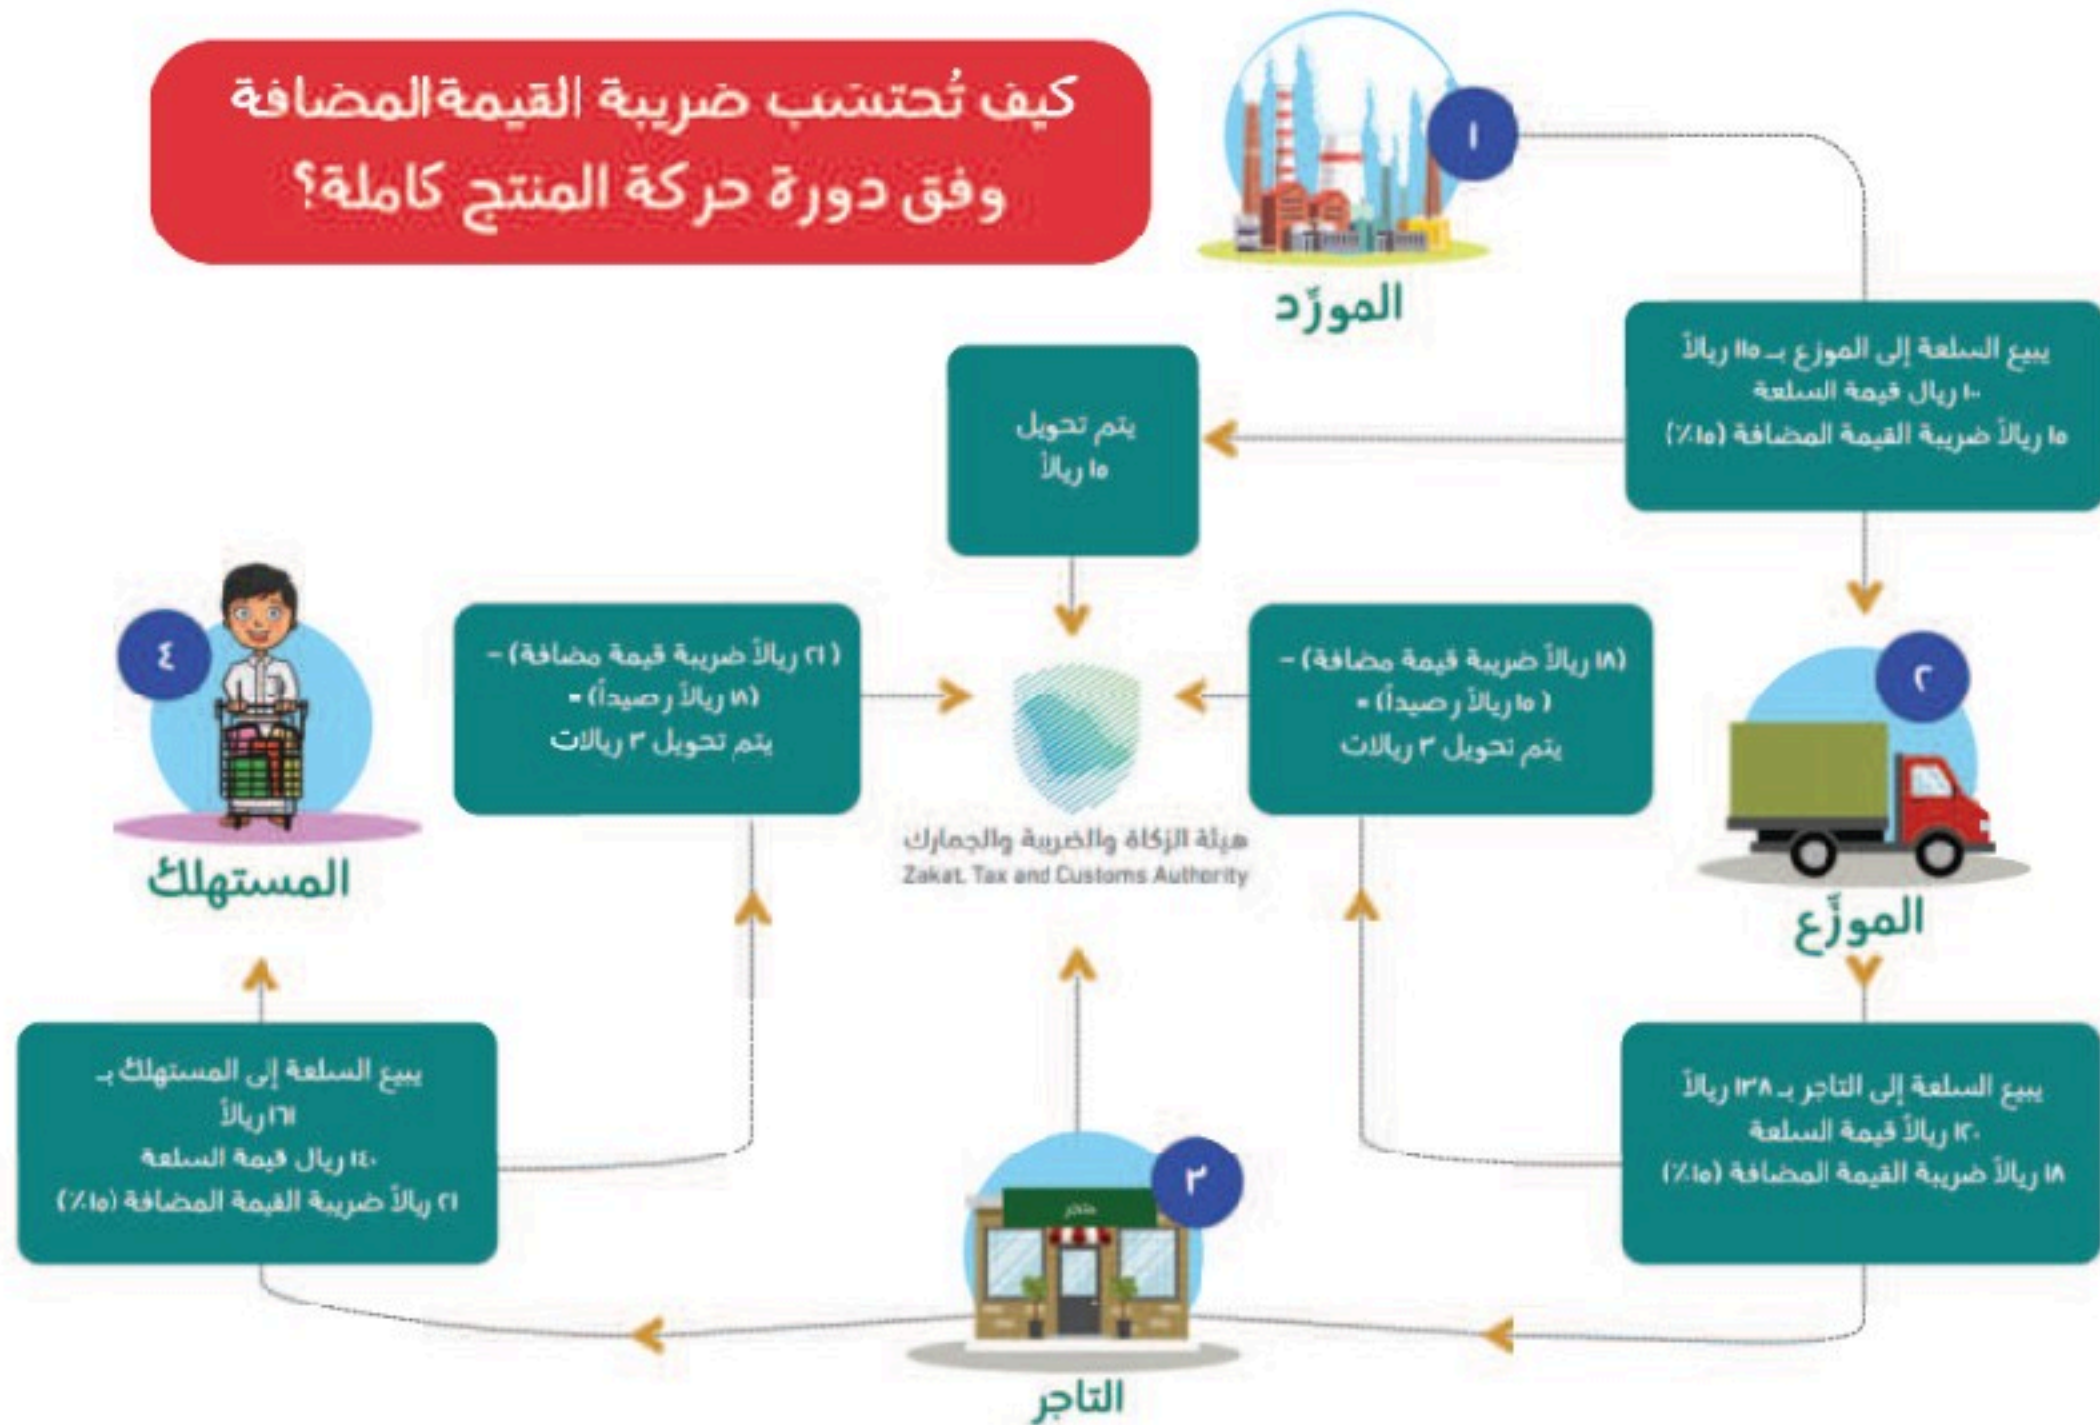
كيف تُحتسب ضريبة القيمة المضافة وفق دورة حركة المنتج كاملة؟

١

المورِّد

يبيع السلعة إلى الموزع بـ ١١٥ ريالاً
١٠٠ ريال قيمة السلعة
١٥ ريالاً ضريبة القيمة المضافة (١٥٪)

يتم تحويل ١٥ ريالاً

٢

الموزِّع

(١٨ ريالاً ضريبة قيمة مضافة - ( ١٥ ريالاً رصيداً) = يتم تحويل ٣ ريالات

يبيع السلعة إلى التاجر بـ ١٣٨ ريالاً
١٢٠ ريالاً قيمة السلعة
١٨ ريالاً ضريبة القيمة المضافة (١٥٪)

هيئة الزكاة والضريبة والجمارك
Zakat, Tax and Customs Authority

٣

متجر

التاجر

(٢١ ريالاً ضريبة قيمة مضافة - (١٨ ريالاً رصيداً) = يتم تحويل ٣ ريالات

يبيع السلعة إلى المستهلك بـ ١٦١ ريالاً
١٤٠ ريال قيمة السلعة
٢١ ريالاً ضريبة القيمة المضافة (١٥٪)

٤

المستهلك